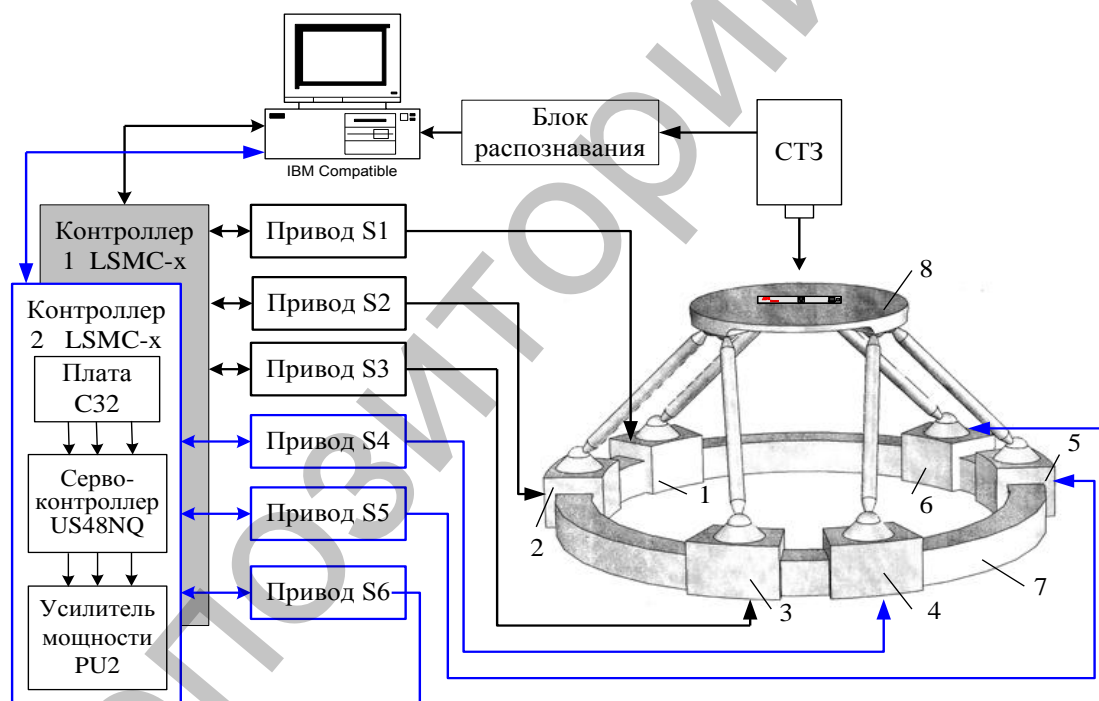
IBM Compatible

Блок распознавания

СТЗ

Контроллер 1 LSMC-x

Контроллер 2 LSMC-x

Плата C32

Серво-контроллер US48NQ

Усилитель мощности PU2

Привод S1

Привод S2

Привод S3

Привод S4

Привод S5

Привод S6

8

5

6

1

2

3

4

7